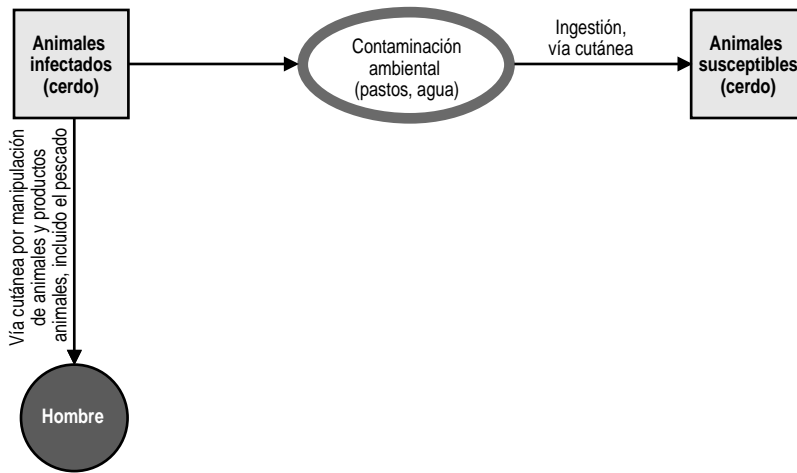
Animales infectados (cerdo)

Contaminación ambiental (pastos, agua)

Ingestión, vía cutánea

Animales susceptibles (cerdo)

Vía cutánea por manipulación de animales y productos animales, incluido el pescado

Hombre